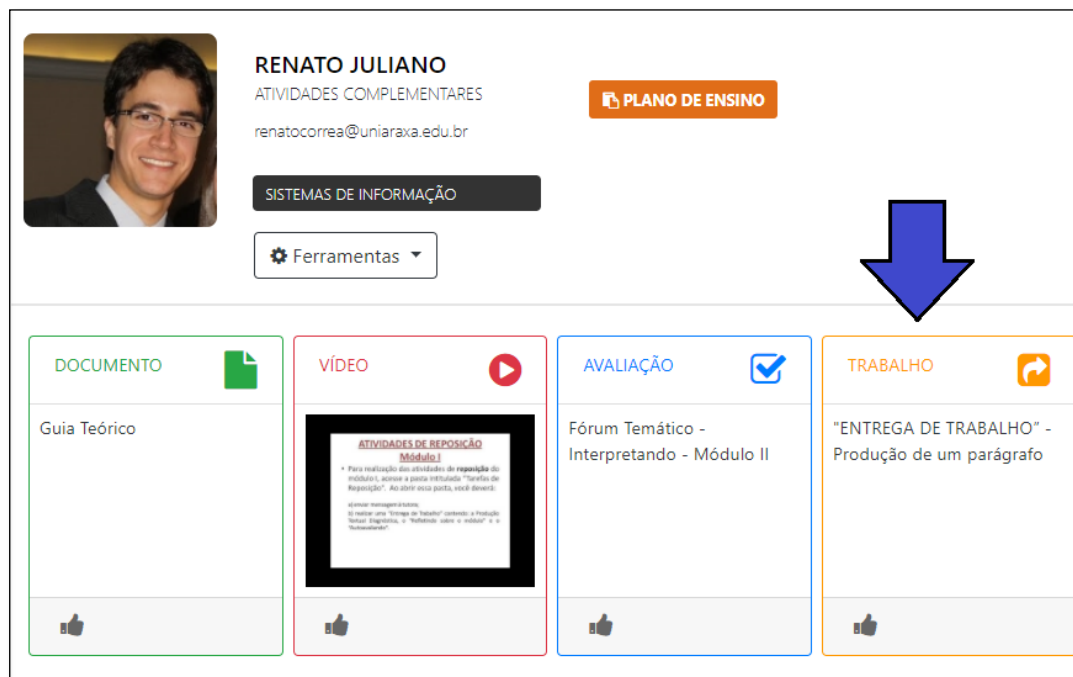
RENATO JULIANO
ATIVIDADES COMPLEMENTARES
renatocorrea@uniaraxa.edu.br

PLANO DE ENSINO

SISTEMAS DE INFORMAÇÃO

Ferramentas

DOCUMENTO

Guia Teórico

VÍDEO

ATIVIDADES DE REPOSIÇÃO
Módulo I

• Para realização das atividades de reposição do módulo I, acesse a pasta intitulada "Tarefas de Reposição". Ao abrir essa pasta, você deverá:

a) enviar mensagem à tutoria;
b) realizar uma "Entrega de Trabalho" contendo: a Produção Textual Diagnóstica, o "Refletindo sobre o módulo" e o "Autoavaliando".

AVALIAÇÃO

Fórum Temático - Interpretando - Módulo II

TRABALHO

"ENTREGA DE TRABALHO" - Produção de um parágrafo